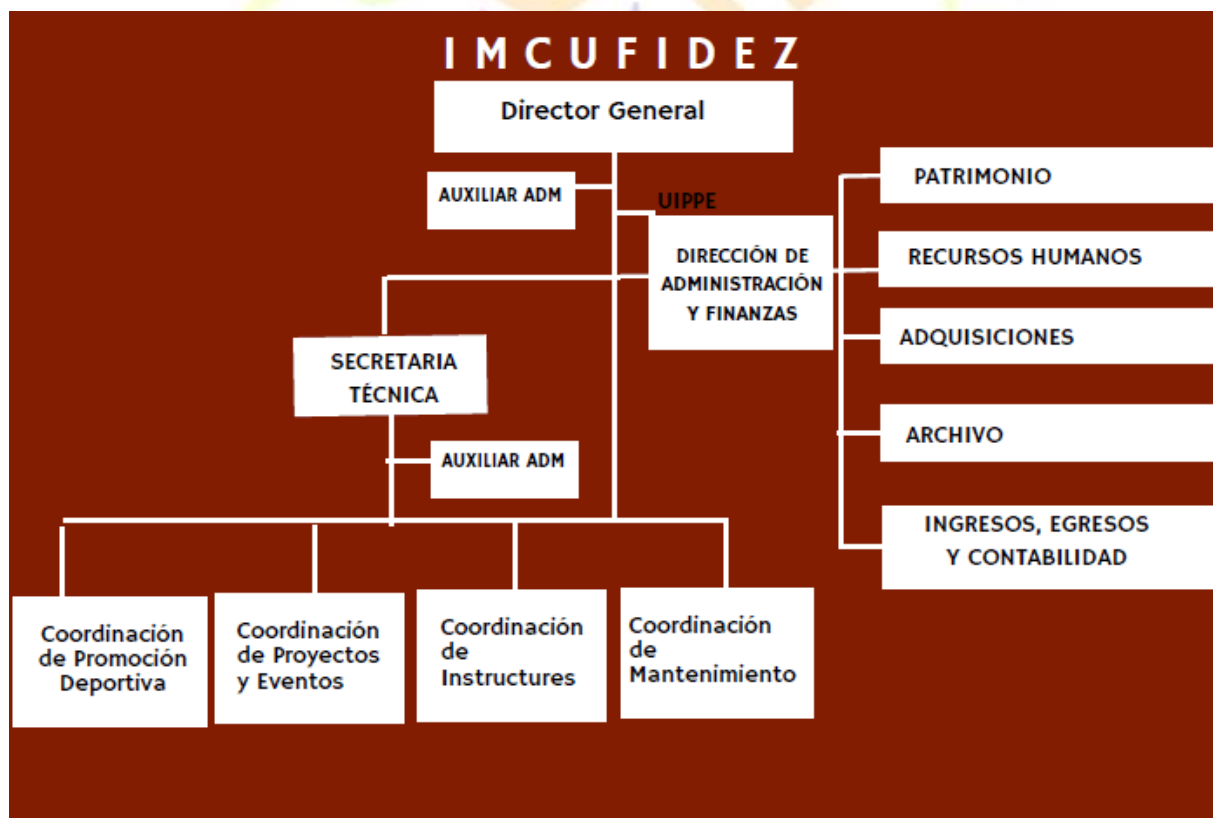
IMCUFIDEZ

Director General

AUXILIAR ADM

UIPPE

DIRECCIÓN DE ADMINISTRACIÓN Y FINANZAS

PATRIMONIO

RECURSOS HUMANOS

ADQUISICIONES

ARCHIVO

INGRESOS, EGRESOS Y CONTABILIDAD

SECRETARIA TÉCNICA

AUXILIAR ADM

Coordinación de Promoción Deportiva

Coordinación de Proyectos y Eventos

Coordinación de Instructures

Coordinación de Mantenimiento